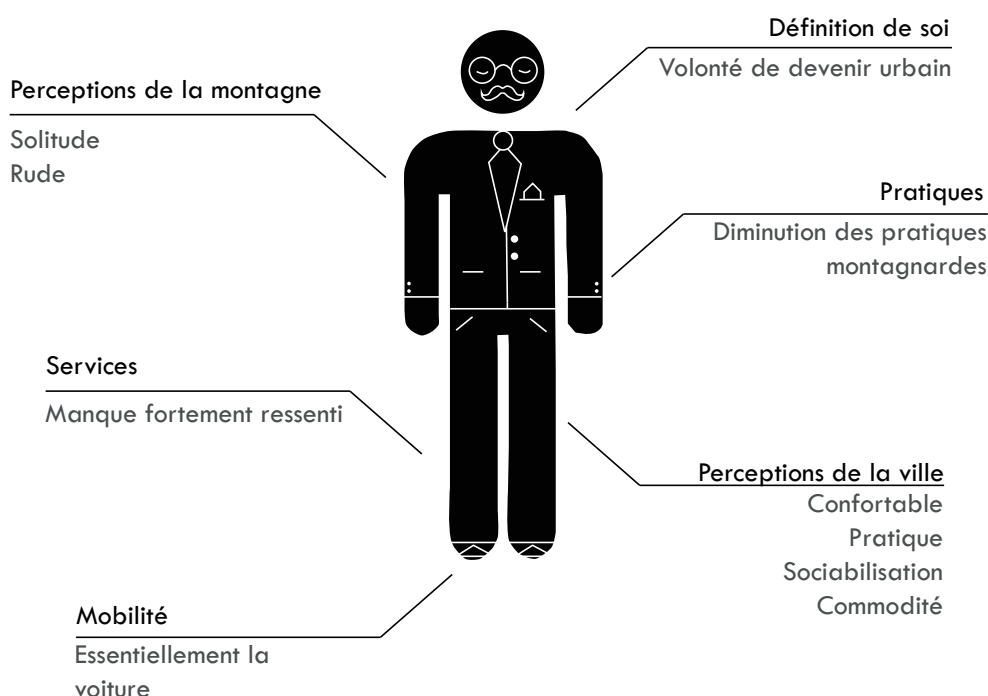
Définition de soi
Volonté de devenir urbain

Perceptions de la montagne
Solitude
Rude

Pratiques
Diminution des pratiques montagnardes

Services
Manque fortement ressenti

Perceptions de la ville
Confortable
Pratique
Sociabilisation
Commodité

Mobilité
Essentiellement la voiture